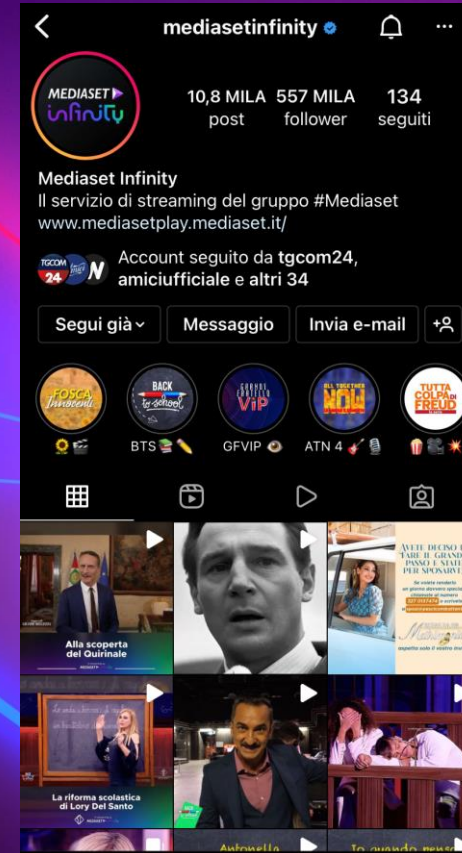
mediasetinfinity

MEDIASET infinity

10,8 MILA post
557 MILA follower
134 seguiti

Mediaset Infinity
Il servizio di streaming del gruppo #Mediaset
www.mediasetplay.mediaset.it/

TGCOM 24
Account seguito da tgcom24, amiciufficiale e altri 34

Segui già
Messaggio
Invia e-mail

FOSCA Innocenti
BACK to school
GRANDE FRATELLO VIP
ALL TOGETHER NOW
TUTTA COLPA DI FREUD

BTS
GFVIP
ATN 4

Alla scoperta del Quirinale

AVETE DECISO DI FARE IL GRANDE PASSO E STATE PER SPOSARVI?

La riforma scolastica di Lory Del Santo

Antonella
Io quando mensa